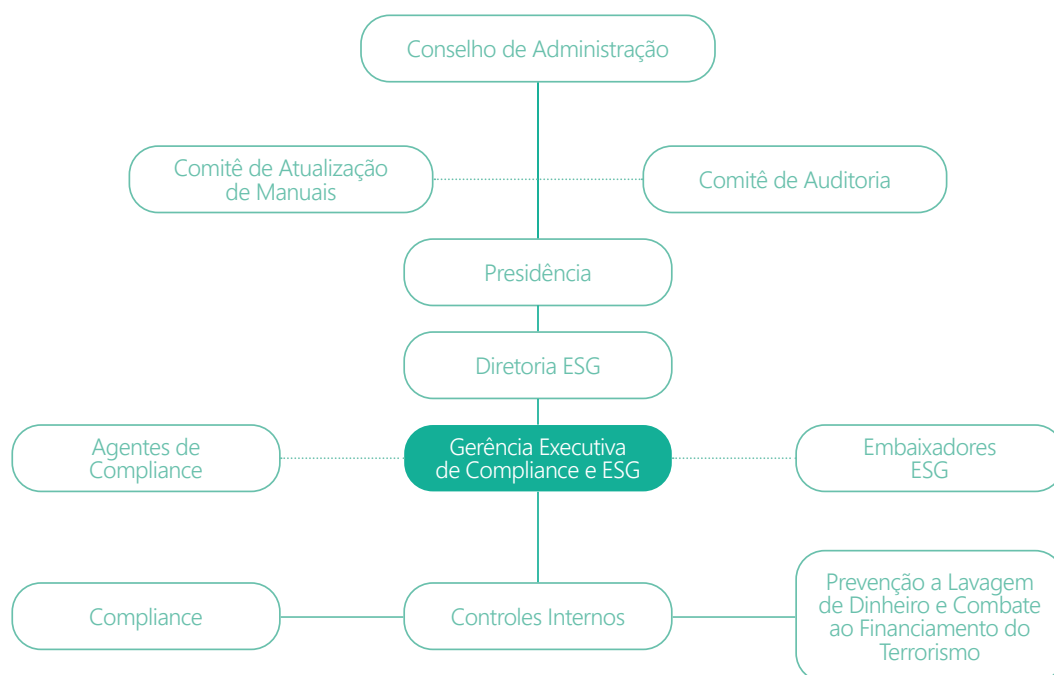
Conselho de Administração

Comitê de Atualização de Manuais

Comitê de Auditoria

Presidência

Diretoria ESG

Agentes de Compliance

Gerência Executiva de Compliance e ESG

Embaixadores ESG

Compliance

Controles Internos

Prevenção a Lavagem de Dinheiro e Combate ao Financiamento do Terrorismo